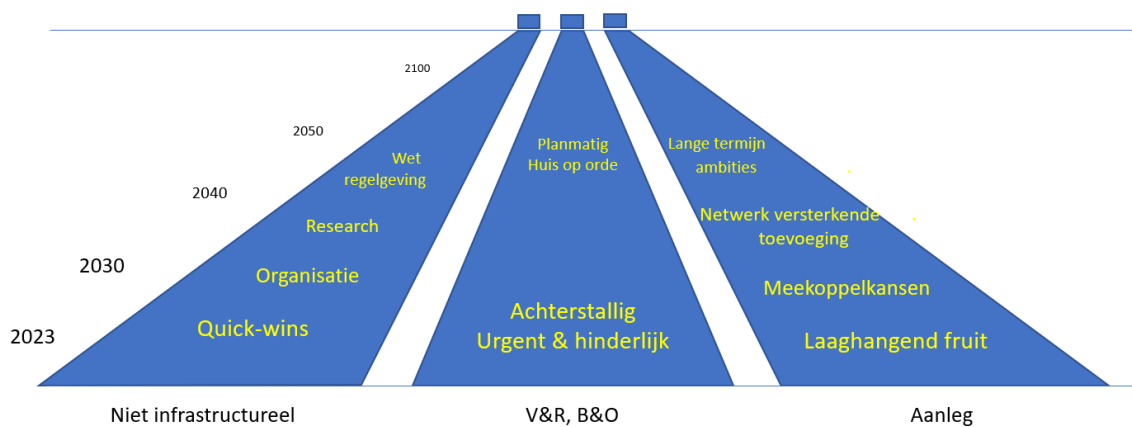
2100

2050

2040

2030

2023

Wet regelgeving

Research

Organisatie

Quick-wins

Planmatig Huis op orde

Achterstallig Urgent & hinderlijk

Lange termijn ambities

Netwerk versterkende toevoeging

Meekoppelkansen

Laaghangend fruit

Niet infrastructureel

V&R, B&O

Aanleg